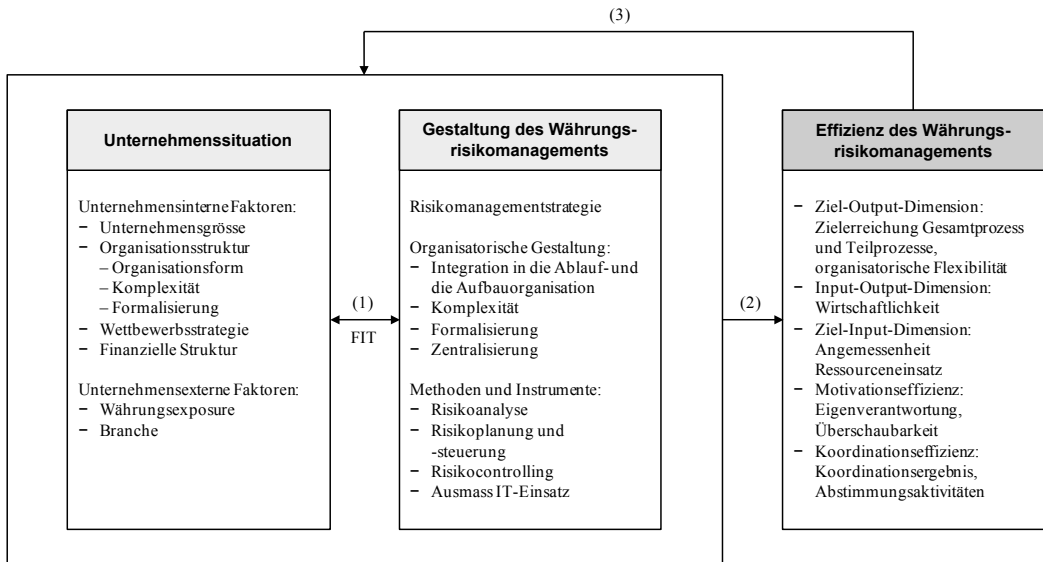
(3)

**Unternehmenssituation**

Unternehmensinterne Faktoren:
- Unternehmensgrösse
- Organisationsstruktur
  – Organisationsform
  – Komplexität
  – Formalisierung
- Wettbewerbsstrategie
- Finanzielle Struktur

Unternehmensexterne Faktoren:
- Währungsexposure
- Branche

(1)
FIT

**Gestaltung des Währungsrisikomanagements**

Risikomanagementstrategie

Organisatorische Gestaltung:
- Integration in die Ablauf- und die Aufbauorganisation
- Komplexität
- Formalisierung
- Zentralisierung

Methoden und Instrumente:
- Risikoanalyse
- Risikoplanung und -steuerung
- Risikocontrolling
- Ausmass IT-Einsatz

(2)

**Effizienz des Währungsrisikomanagements**

- Ziel-Output-Dimension: Zielerreichung Gesamtprozess und Teilprozesse, organisatorische Flexibilität
- Input-Output-Dimension: Wirtschaftlichkeit
- Ziel-Input-Dimension: Angemessenheit Ressourceneinsatz
- Motivationseffizienz: Eigenverantwortung, Überschaubarkeit
- Koordinationseffizienz: Koordinationsergebnis, Abstimmungsaktivitäten